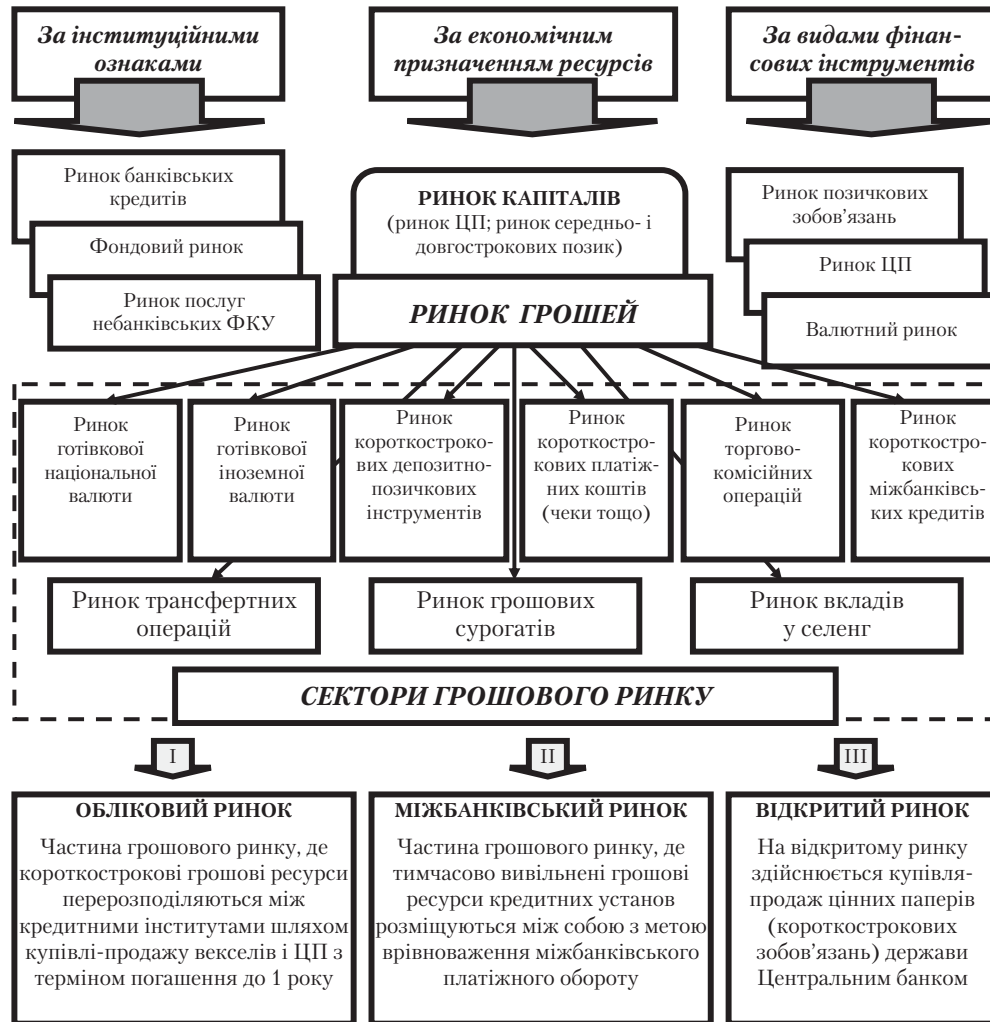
За інституційними ознаками

За економічним призначенням ресурсів

За видами фінансових інструментів

Ринок банківських кредитів

Фондовий ринок

Ринок послуг небанківських ФКУ

РИНОК КАПІТАЛІВ (ринок ЦП; ринок середньо- і довгострокових позик)

РИНОК ГРОШЕЙ

Ринок позичкових зобов'язань

Ринок ЦП

Валютний ринок

Ринок готівкової національної валюти

Ринок готівкової іноземної валюти

Ринок короткострокових депозитно-позичкових інструментів

Ринок короткострокових платіжних коштів (чеки тощо)

Ринок торгово-комісійних операцій

Ринок короткострокових міжбанківських кредитів

Ринок трансфертних операцій

Ринок грошових сурогатів

Ринок вкладів у селенг

СЕКТОРИ ГРОШОВОГО РИНКУ

I

II

III

ОБЛІКОВИЙ РИНОК

Частина грошового ринку, де короткострокові грошові ресурси перерозподіляються між кредитними інститутами шляхом купівлі-продажу векселів і ЦП з терміном погашення до 1 року

МІЖБАНКІВСЬКИЙ РИНОК

Частина грошового ринку, де тимчасово вивільнені грошові ресурси кредитних установ розміщуються між собою з метою врівноваження міжбанківського платіжного обороту

ВІДКРИТИЙ РИНОК

На відкритому ринку здійснюється купівля-продаж цінних паперів (короткострокових зобов'язань) держави Центральним банком